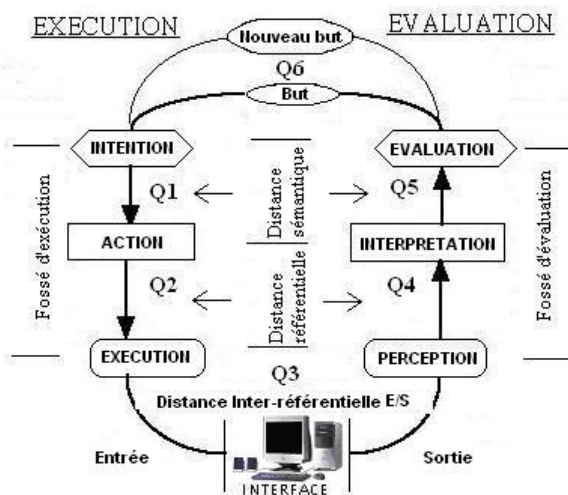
EXECUTION

EVALUATION

Nouveau but

Q6

But

INTENTION

EVALUATION

Fossé d'exécution

Distance sémantique

Fossé d'évaluation

Q1

Q5

ACTION

INTERPRETATION

Q2

Distance référentielle

Q4

EXECUTION

PERCEPTION

Q3

Distance Inter-référentielle E/S

Entrée

Sortie

INTERFACE